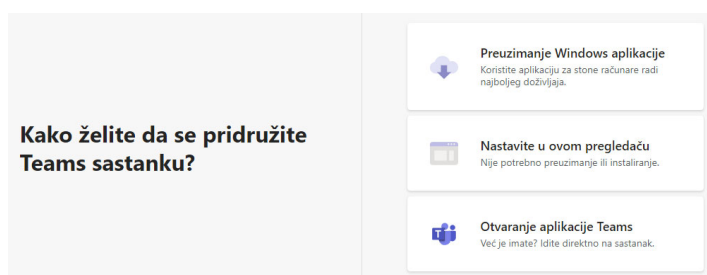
Kako želite da se pridružite Teams sastanku?

Preuzimanje Windows aplikacije
Koristite aplikaciju za stone računare radi najboljeg doživljaja.

Nastavite u ovom pregledaču
Nije potrebno preuzimanje ili instaliranje.

Otvaranje aplikacije Teams
Već je imate? Idite direktno na sastanak.